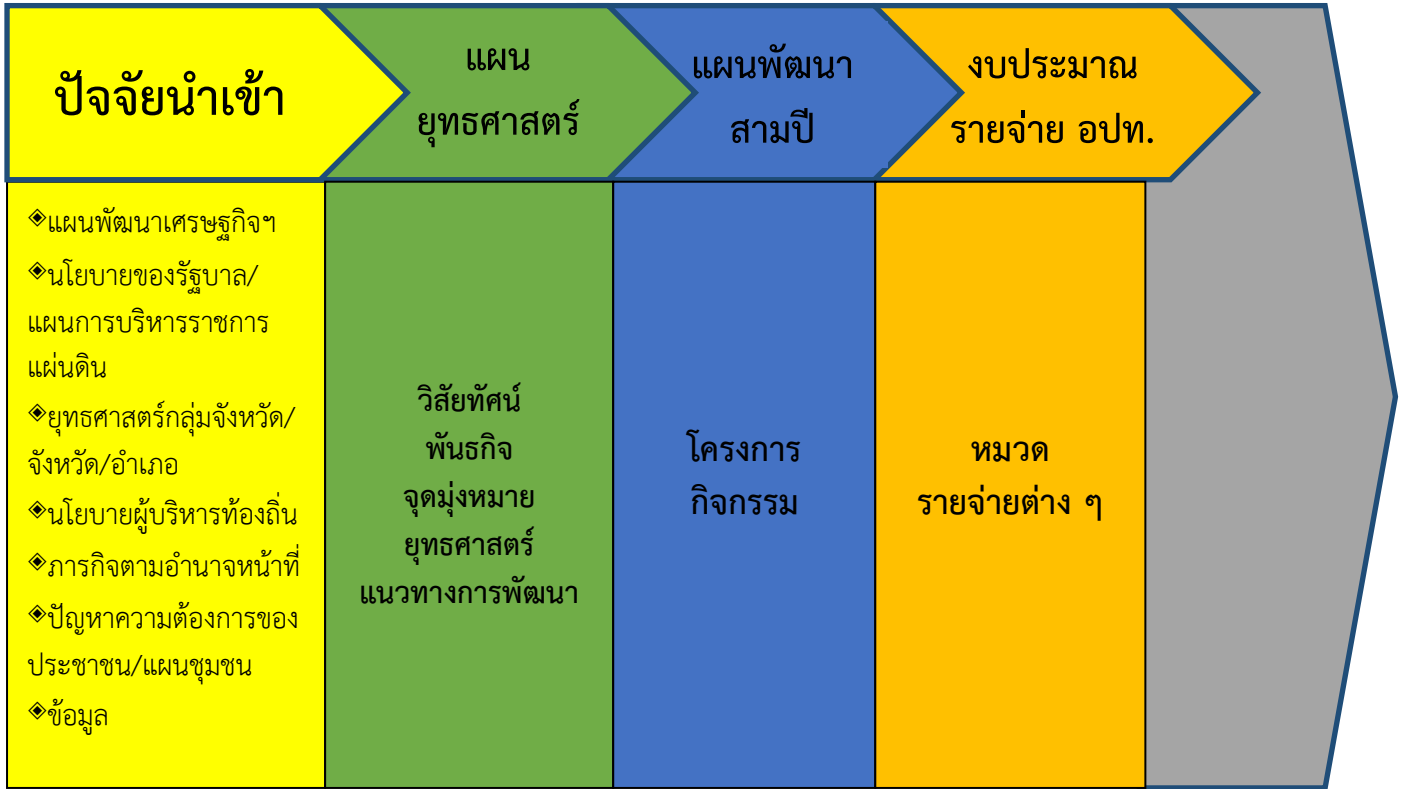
ปัจจัยนำเข้า

แผน
ยุทธศาสตร์

แผนพัฒนา
สามปี

งบประมาณ
รายจ่าย อปท.

◈แผนพัฒนาเศรษฐกิจฯ
◈นโยบายของรัฐบาล/แผนการบริหารราชการแผ่นดิน
◈ยุทธศาสตร์กลุ่มจังหวัด/จังหวัด/อำเภอ
◈นโยบายผู้บริหารท้องถิ่น
◈ภารกิจตามอำนาจหน้าที่
◈ปัญหาความต้องการของประชาชน/แผนชุมชน
◈ข้อมูล

วิสัยทัศน์
พันธกิจ
จุดมุ่งหมาย
ยุทธศาสตร์
แนวทางการพัฒนา

โครงการ
กิจกรรม

หมวด
รายจ่ายต่าง ๆ